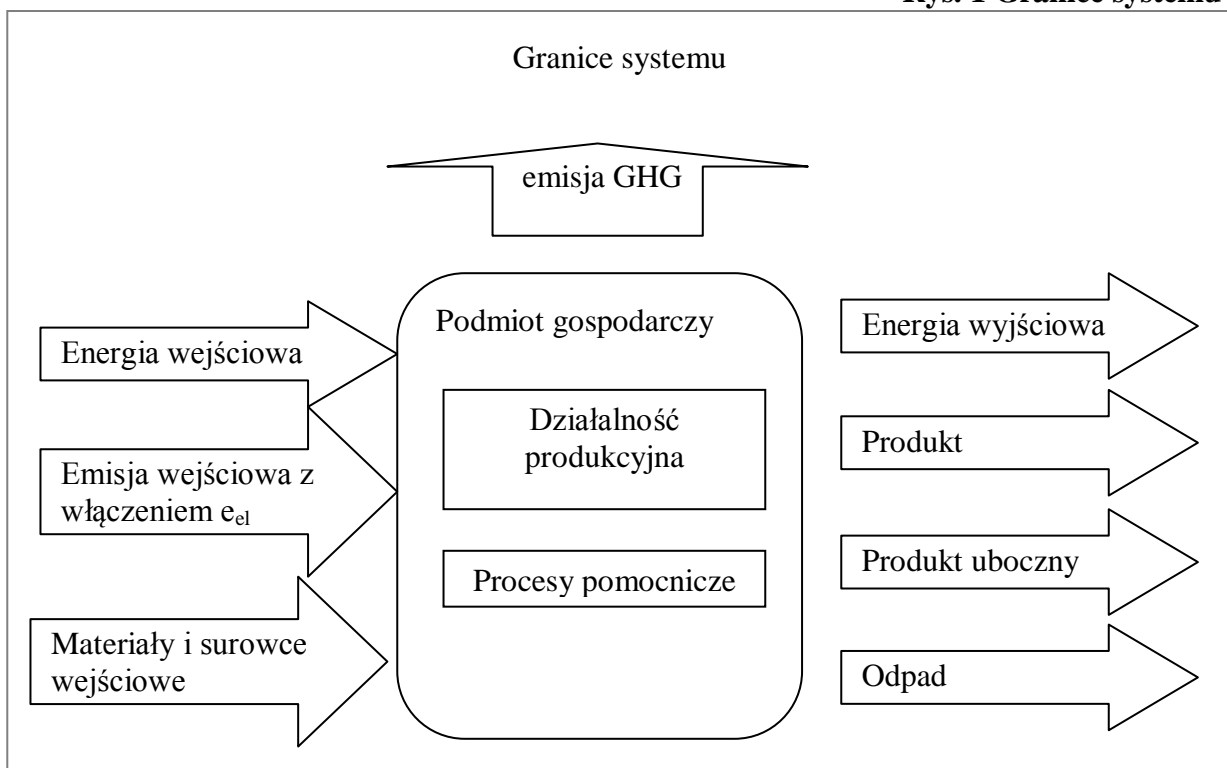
Rys. 1 Granice systemu

Granice systemu

emisja GHG

Energia wejściowa

Emisja wejściowa z włączeniem $e_{el}$

Materiały i surowce wejściowe

Podmiot gospodarczy

Działalność produkcyjna

Procesy pomocnicze

Energia wyjściowa

Produkt

Produkt uboczny

Odpad